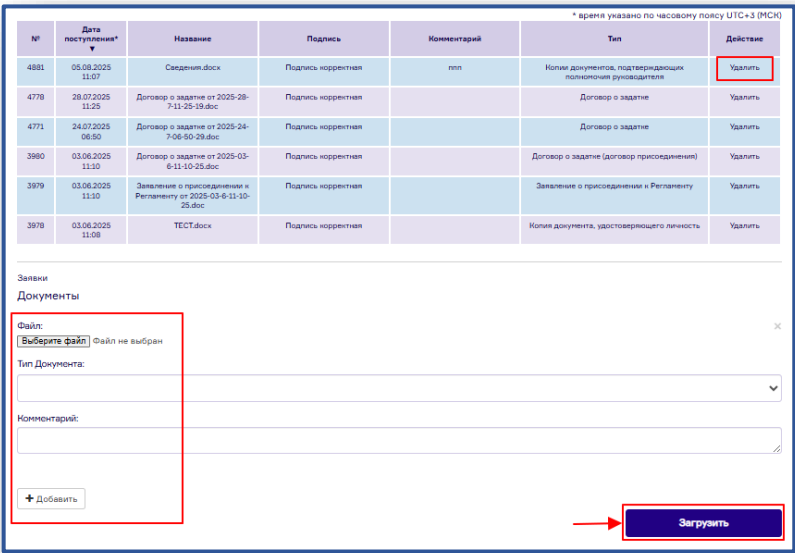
* время указано по часовому поясу UTC+3 (МСК)

| № | Дата поступления* ▼ | Название | Подпись | Комментарий | Тип | Действие |
|---|---|---|---|---|---|---|
| 4881 | 05.08.2025 11:07 | Сведения.docx | Подпись корректная | ппп | Копии документов, подтверждающих полномочия руководителя | Удалить |
| 4778 | 28.07.2025 11:25 | Договор о задатке от 2025-28-7-11-25-19.doc | Подпись корректная | | Договор о задатке | Удалить |
| 4771 | 24.07.2025 06:50 | Договор о задатке от 2025-24-7-06-50-29.doc | Подпись корректная | | Договор о задатке | Удалить |
| 3980 | 03.06.2025 11:10 | Договор о задатке от 2025-03-6-11-10-25.doc | Подпись корректная | | Договор о задатке (договор присоединения) | Удалить |
| 3979 | 03.06.2025 11:10 | Заявление о присоединении к Регламенту от 2025-03-6-11-10-25.doc | Подпись корректная | | Заявление о присоединении к Регламенту | Удалить |
| 3978 | 03.06.2025 11:08 | ТЕСТ.docx | Подпись корректная | | Копия документа, удостоверяющего личность | Удалить |

Заявки

Документы

Файл:

Выберите файл Файл не выбран

×

Тип Документа:

Комментарий:

+ Добавить

Загрузить